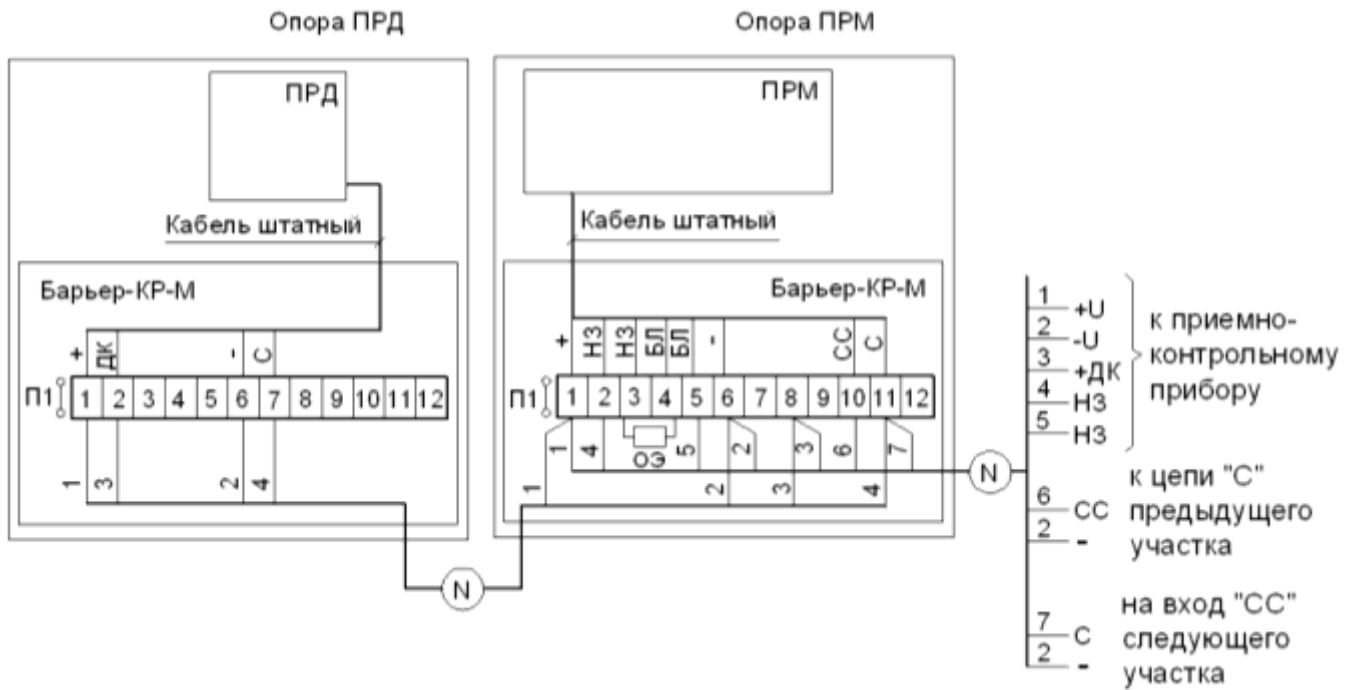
Опора ПРД

Опора ПРМ

ПРД

Кабель штатный

Барьер-КР-М

+ ДК - С

П1

| 1 | 2 | 3 | 4 | 5 | 6 | 7 | 8 | 9 | 10 | 11 | 12 |
|---|---|---|---|---|---|---|---|---|---|---|---|

1 3 2 4

ПРМ

Кабель штатный

Барьер-КР-М

+ НЗ НЗ БЛ БЛ - СС С

П1

| 1 | 2 | 3 | 4 | 5 | 6 | 7 | 8 | 9 | 10 | 11 | 12 |
|---|---|---|---|---|---|---|---|---|---|---|---|

1 4 ОЭ 5 2 3 6 7

1 2 3 4

N

N

1 +U
2 -U
3 +ДК
4 НЗ
5 НЗ

к приемно-контрольному прибору

6 СС
2 -

к цепи "С" предыдущего участка

7 С
2 -

на вход "СС" следующего участка